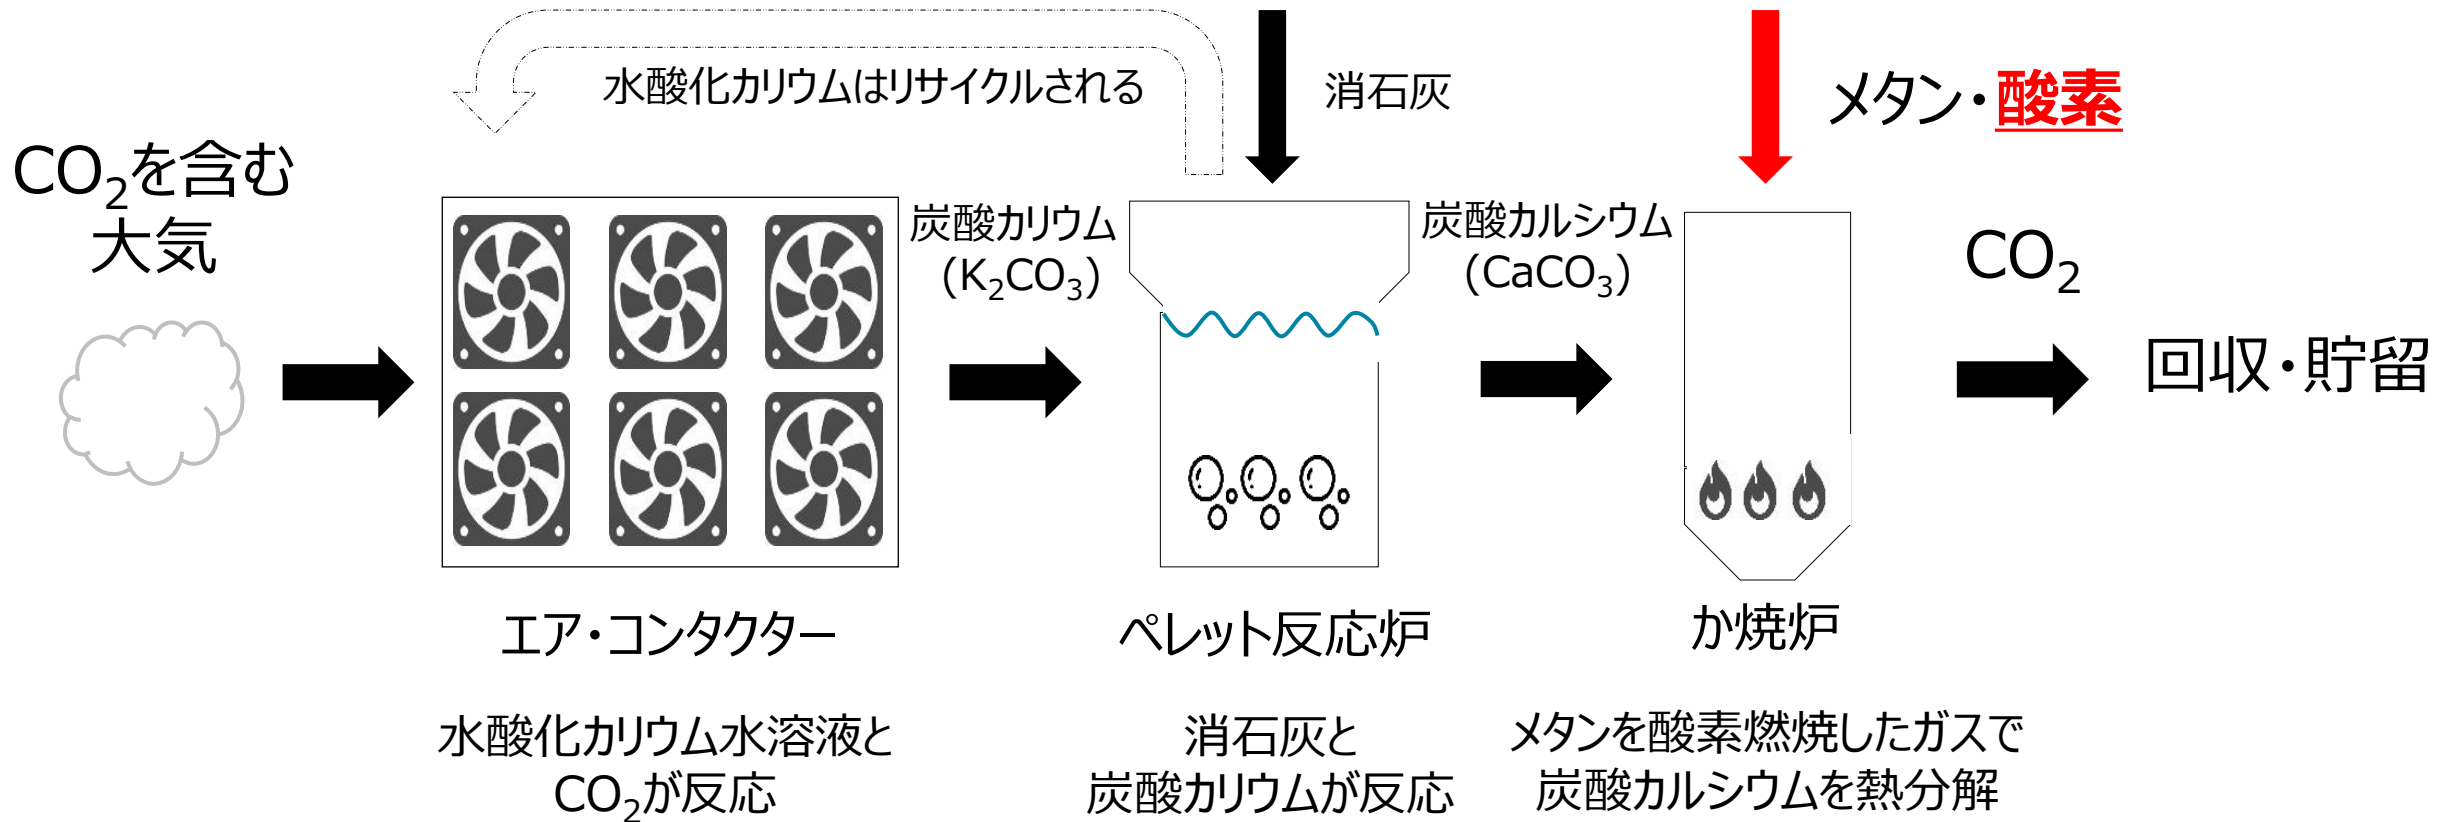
水酸化カリウムはリサイクルされる

消石灰

メタン・酸素

$CO_2$を含む大気

炭酸カリウム ($K_2CO_3$)

炭酸カルシウム ($CaCO_3$)

$CO_2$

回収・貯留

エア・コンタクター

ペレット反応炉

か焼炉

水酸化カリウム水溶液と$CO_2$が反応

消石灰と炭酸カリウムが反応

メタンを酸素燃焼したガスで炭酸カルシウムを熱分解